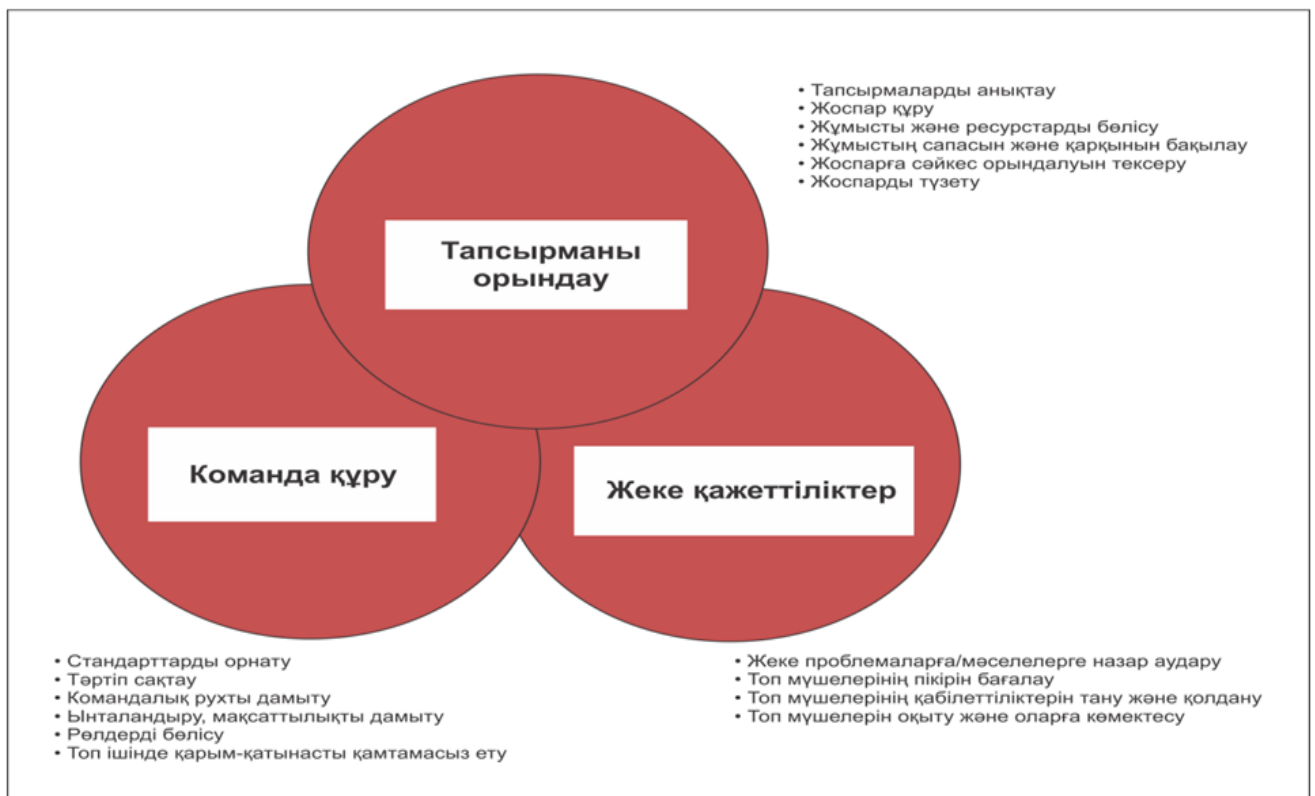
• Тапсырмаларды анықтау
• Жоспар құру
• Жұмысты және ресурстарды бөлісу
• Жұмыстың сапасын және қарқынын бақылау
• Жоспарға сәйкес орындалуын тексеру
• Жоспарды түзету

Тапсырманы орындау

Команда құру

Жеке қажеттіліктер

• Стандарттарды орнату
• Тәртіп сақтау
• Командалық рухты дамыту
• Ынталандыру, мақсаттылықты дамыту
• Рөлдерді бөлісу
• Топ ішінде қарым-қатынасты қамтамасыз ету

• Жеке проблемаларға/мәселелерге назар аудару
• Топ мүшелерінің пікірін бағалау
• Топ мүшелерінің қабілеттіліктерін тану және қолдану
• Топ мүшелерін оқыту және оларға көмектесу